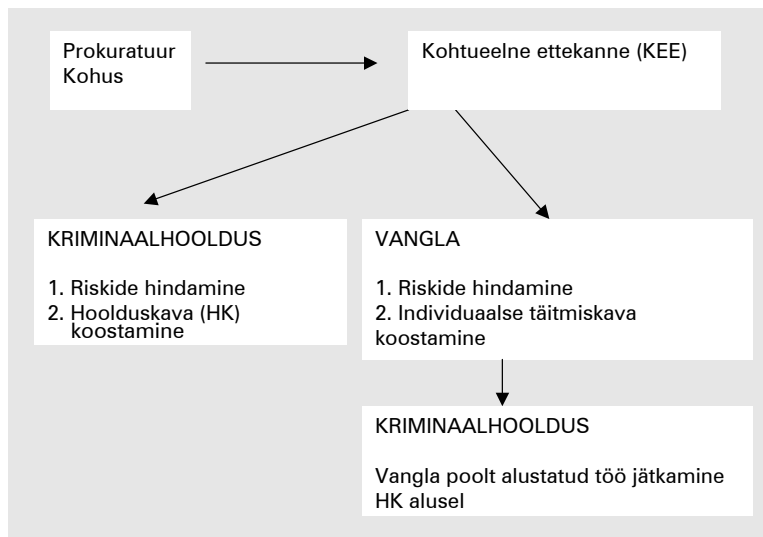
Prokuratuur
Kohus

Kohtueelne ettekanne (KEE)

KRIMINAALHOOLDUS

1. Riskide hindamine
2. Hoolduskava (HK) koostamine

VANGLA

1. Riskide hindamine
2. Individuaalse täitmiskava koostamine

KRIMINAALHOOLDUS

Vangla poolt alustatud töö jätkamine HK alusel